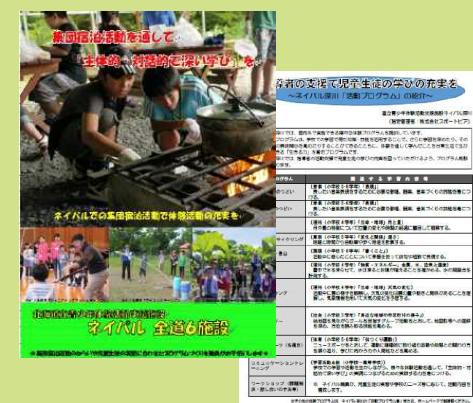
集団宿泊活動を通して
～主体的・対話的で深い学び～を

ネイパルでの集団宿泊活動で体験活動の充実を

北海道立青少年体験活動支援施設
ネイパル 全道6施設

者の支援で児童生徒の学びの充実を
～ネイパル深川「活動プログラム」の紹介～

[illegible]